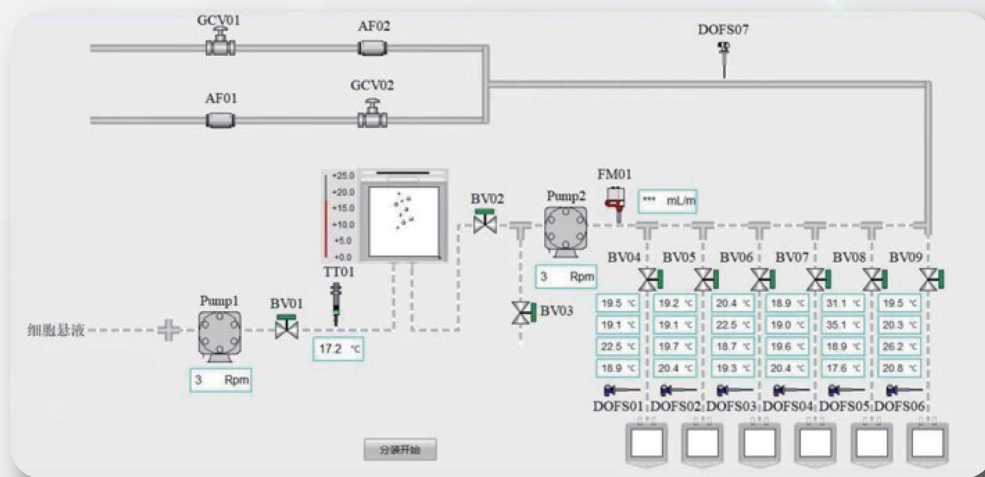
GCV01
AF02
DOFS07
AF01
GCV02
+25.0
+20.0
+15.0
+10.0
+5.0
+0.0
FM01
*** mL/m
BV02
Pump2
3 Rpm
TT01
BV04 BV05 BV06 BV07 BV08 BV09
Pump1
BV01
BV03
细胞悬液
17.2 ℃
3 Rpm

| 19.5 ℃ | 19.2 ℃ | 20.4 ℃ | 18.9 ℃ | 31.1 ℃ | 19.5 ℃ |
|---|---|---|---|---|---|
| 19.1 ℃ | 19.1 ℃ | 22.5 ℃ | 19.0 ℃ | 35.1 ℃ | 20.3 ℃ |
| 22.5 ℃ | 19.7 ℃ | 18.7 ℃ | 19.6 ℃ | 18.9 ℃ | 26.2 ℃ |
| 18.9 ℃ | 20.4 ℃ | 19.3 ℃ | 20.4 ℃ | 17.6 ℃ | 20.8 ℃ |

DOFS01 DOFS02 DOFS03 DOFS04 DOFS05 DOFS06
分装开始